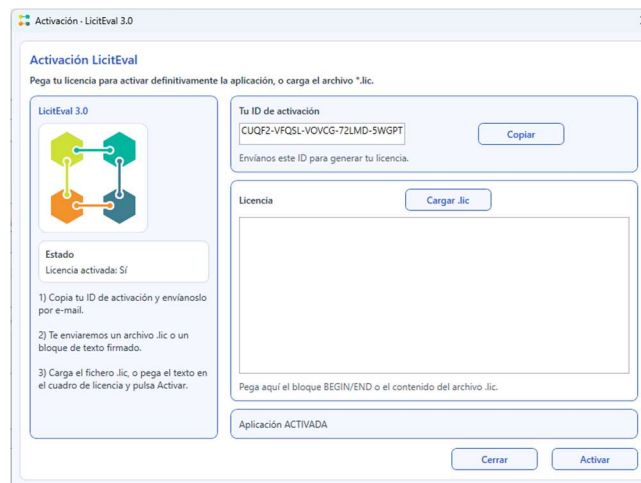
Activación - LicitEval 3.0

Activación LicitEval

Pega tu licencia para activar definitivamente la aplicación, o carga el archivo *.lic.

LicitEval 3.0

Estado
Licencia activada: Sí

1) Copia tu ID de activación y envíanoslo por e-mail.

2) Te enviaremos un archivo .lic o un bloque de texto firmado.

3) Carga el fichero .lic, o pega el texto en el cuadro de licencia y pulsa Activar.

Tu ID de activación

CUQF2-VFQSL-VOVCG-72LMD-5WGPT

Copiar

Envíanos este ID para generar tu licencia.

Licencia

Cargar .lic

Pega aquí el bloque BEGIN/END o el contenido del archivo .lic.

Aplicación ACTIVADA

Cerrar

Activar